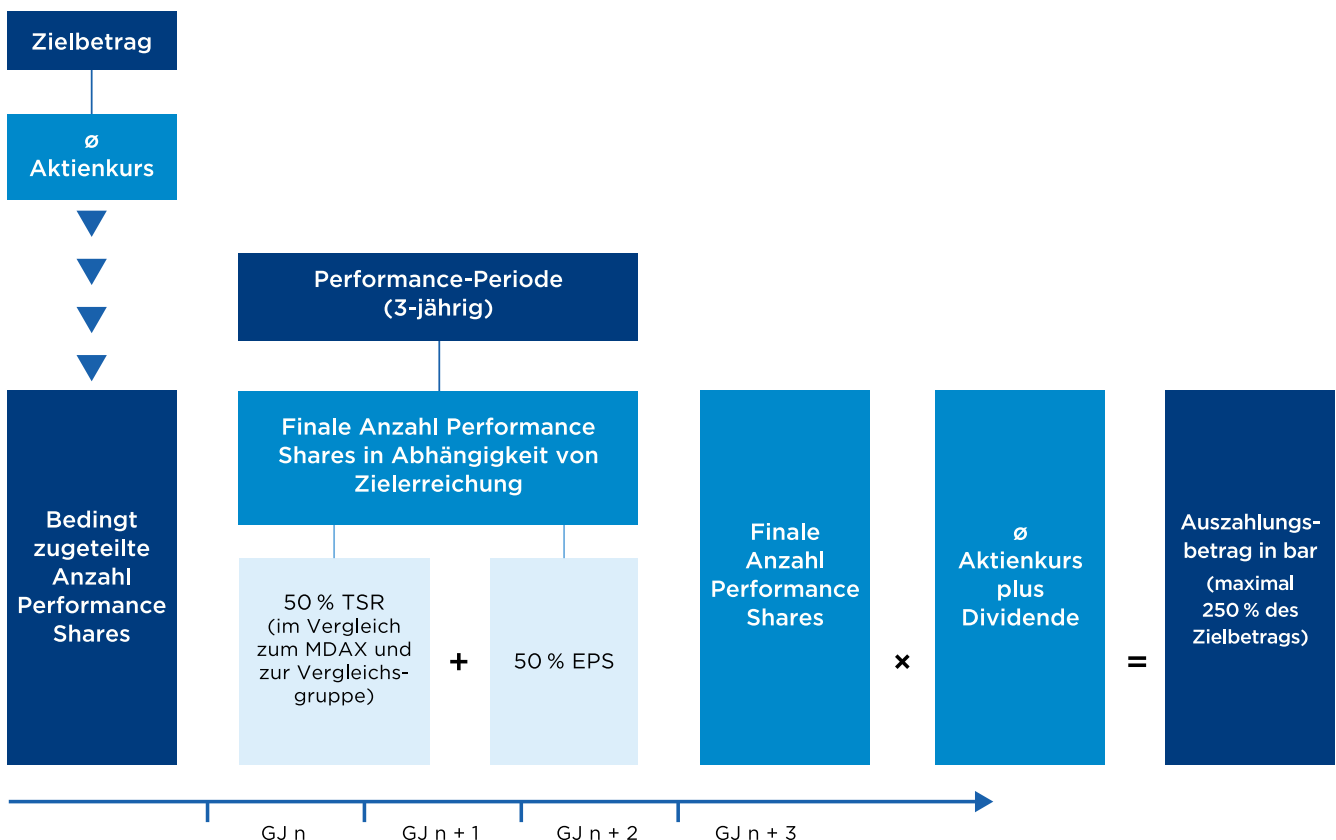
Zielbetrag

ø
Aktienkurs

Performance-Periode
(3-jährig)

Bedingt zugeteilte Anzahl Performance Shares

Finale Anzahl Performance Shares in Abhängigkeit von Zielerreichung

50 % TSR
(im Vergleich zum MDAX und zur Vergleichsgruppe)

+

50 % EPS

Finale Anzahl Performance Shares

×

ø
Aktienkurs plus Dividende

=

Auszahlungsbetrag in bar
(maximal 250 % des Zielbetrags)

GJ n

GJ n + 1

GJ n + 2

GJ n + 3